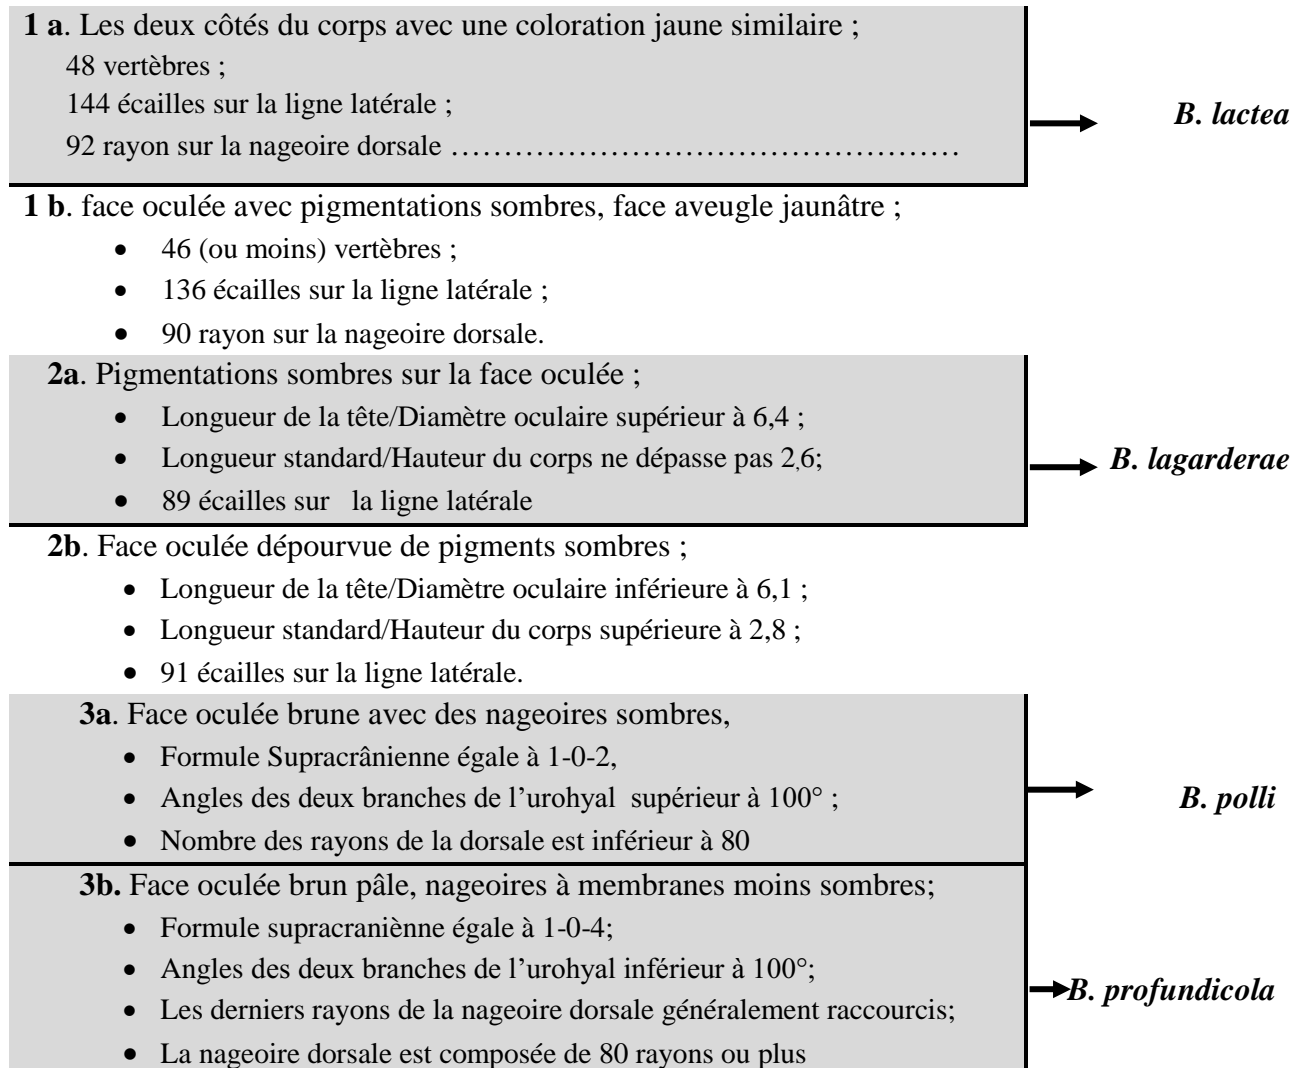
**1 a**. Les deux côtés du corps avec une coloration jaune similaire ;
48 vertèbres ;
144 écailles sur la ligne latérale ;
92 rayon sur la nageoire dorsale ………………………………………… → *B. lactea*

**1 b**. face oculée avec pigmentations sombres, face aveugle jaunâtre ;
- 46 (ou moins) vertèbres ;
- 136 écailles sur la ligne latérale ;
- 90 rayon sur la nageoire dorsale.

**2a**. Pigmentations sombres sur la face oculée ;
- Longueur de la tête/Diamètre oculaire supérieur à 6,4 ;
- Longueur standard/Hauteur du corps ne dépasse pas 2,6;
- 89 écailles sur la ligne latérale

→ *B. lagarderae*

**2b**. Face oculée dépourvue de pigments sombres ;
- Longueur de la tête/Diamètre oculaire inférieure à 6,1 ;
- Longueur standard/Hauteur du corps supérieure à 2,8 ;
- 91 écailles sur la ligne latérale.

**3a**. Face oculée brune avec des nageoires sombres,
- Formule Supracrânienne égale à 1-0-2,
- Angles des deux branches de l'urohyal supérieur à 100° ;
- Nombre des rayons de la dorsale est inférieur à 80

→ *B. polli*

**3b.** Face oculée brun pâle, nageoires à membranes moins sombres;
- Formule supracranienne égale à 1-0-4;
- Angles des deux branches de l'urohyal inférieur à 100°;
- Les derniers rayons de la nageoire dorsale généralement raccourcis;
- La nageoire dorsale est composée de 80 rayons ou plus

→ *B. profundicola*